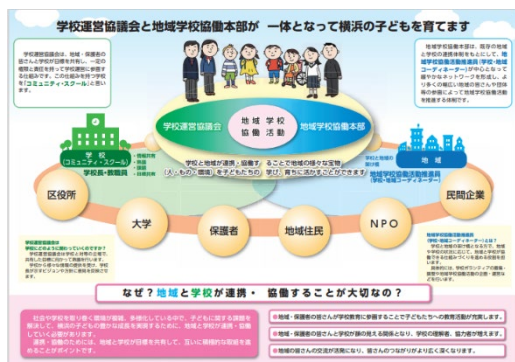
学校運営協議会と地域学校協働本部が　一体となって横浜の子どもを育てます

学校運営協議会は、地域・保護者の皆さんと学校が目標を共有し、一定の権限と責任を持って学校運営に参画する仕組みです。この仕組みを持つ学校を「コミュニティ・スクール」と言います。

地域学校協働本部は、既存の地域と学校の連携体制をもとにして、地域学校協働活動推進員（学校・地域コーディネーター）が中心となって緩やかなネットワークを形成し、より多くの幅広い地域の皆さんや団体の参画によって地域学校協働活動を推進する体制です。

学校運営協議会

地域学校協働活動

地域学校協働本部

学校（コミュニティ・スクール）

学校長・教職員

学校と地域が連携・協働して「人・もの・環境」を子どもたちのためにつなぐことで地域の様々な宝物が学びと育ちに活かすことができます

地域

地域学校協働活動推進員（学校・地域コーディネーター）

区役所

大学

保護者

地域住民

NPO

民間企業

なぜ？地域と学校が連携・協働することが大切なの？

地域・保護者の皆さんが学校教育に参画することで子どもたちへの教育活動が充実します。

地域・保護者の皆さんと学校が顔の見える関係となり、学校の理解者、協力者が増えます。

地域の皆さんの生涯学習の成果が活かされ、皆さんのつながりがより広く深くなります。

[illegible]